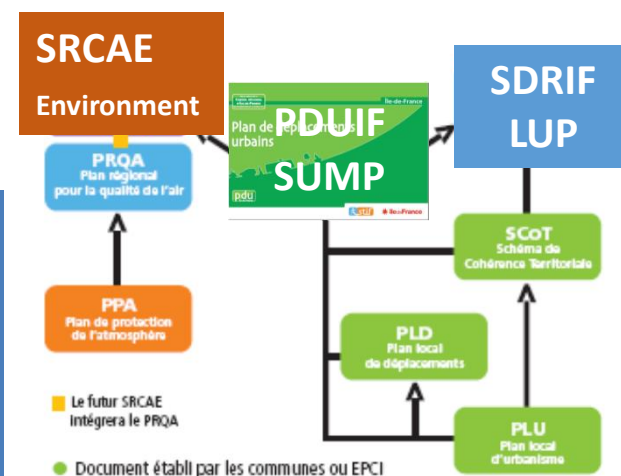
SRCAE
Environment

PDUIF
SUMP

Plan de déplacements urbains

Île-de-France

pdu

SDRIF
LUP

PRQA
Plan régional pour la qualité de l'air

SCoT
Schéma de Cohérence Territoriale

PPA
Plan de protection de l'atmosphère

PLD
Plan local de déplacements

Le futur SRCAE intégrera le PRQA

PLU
Plan local d'urbanisme

Document établi par les communes ou EPCI